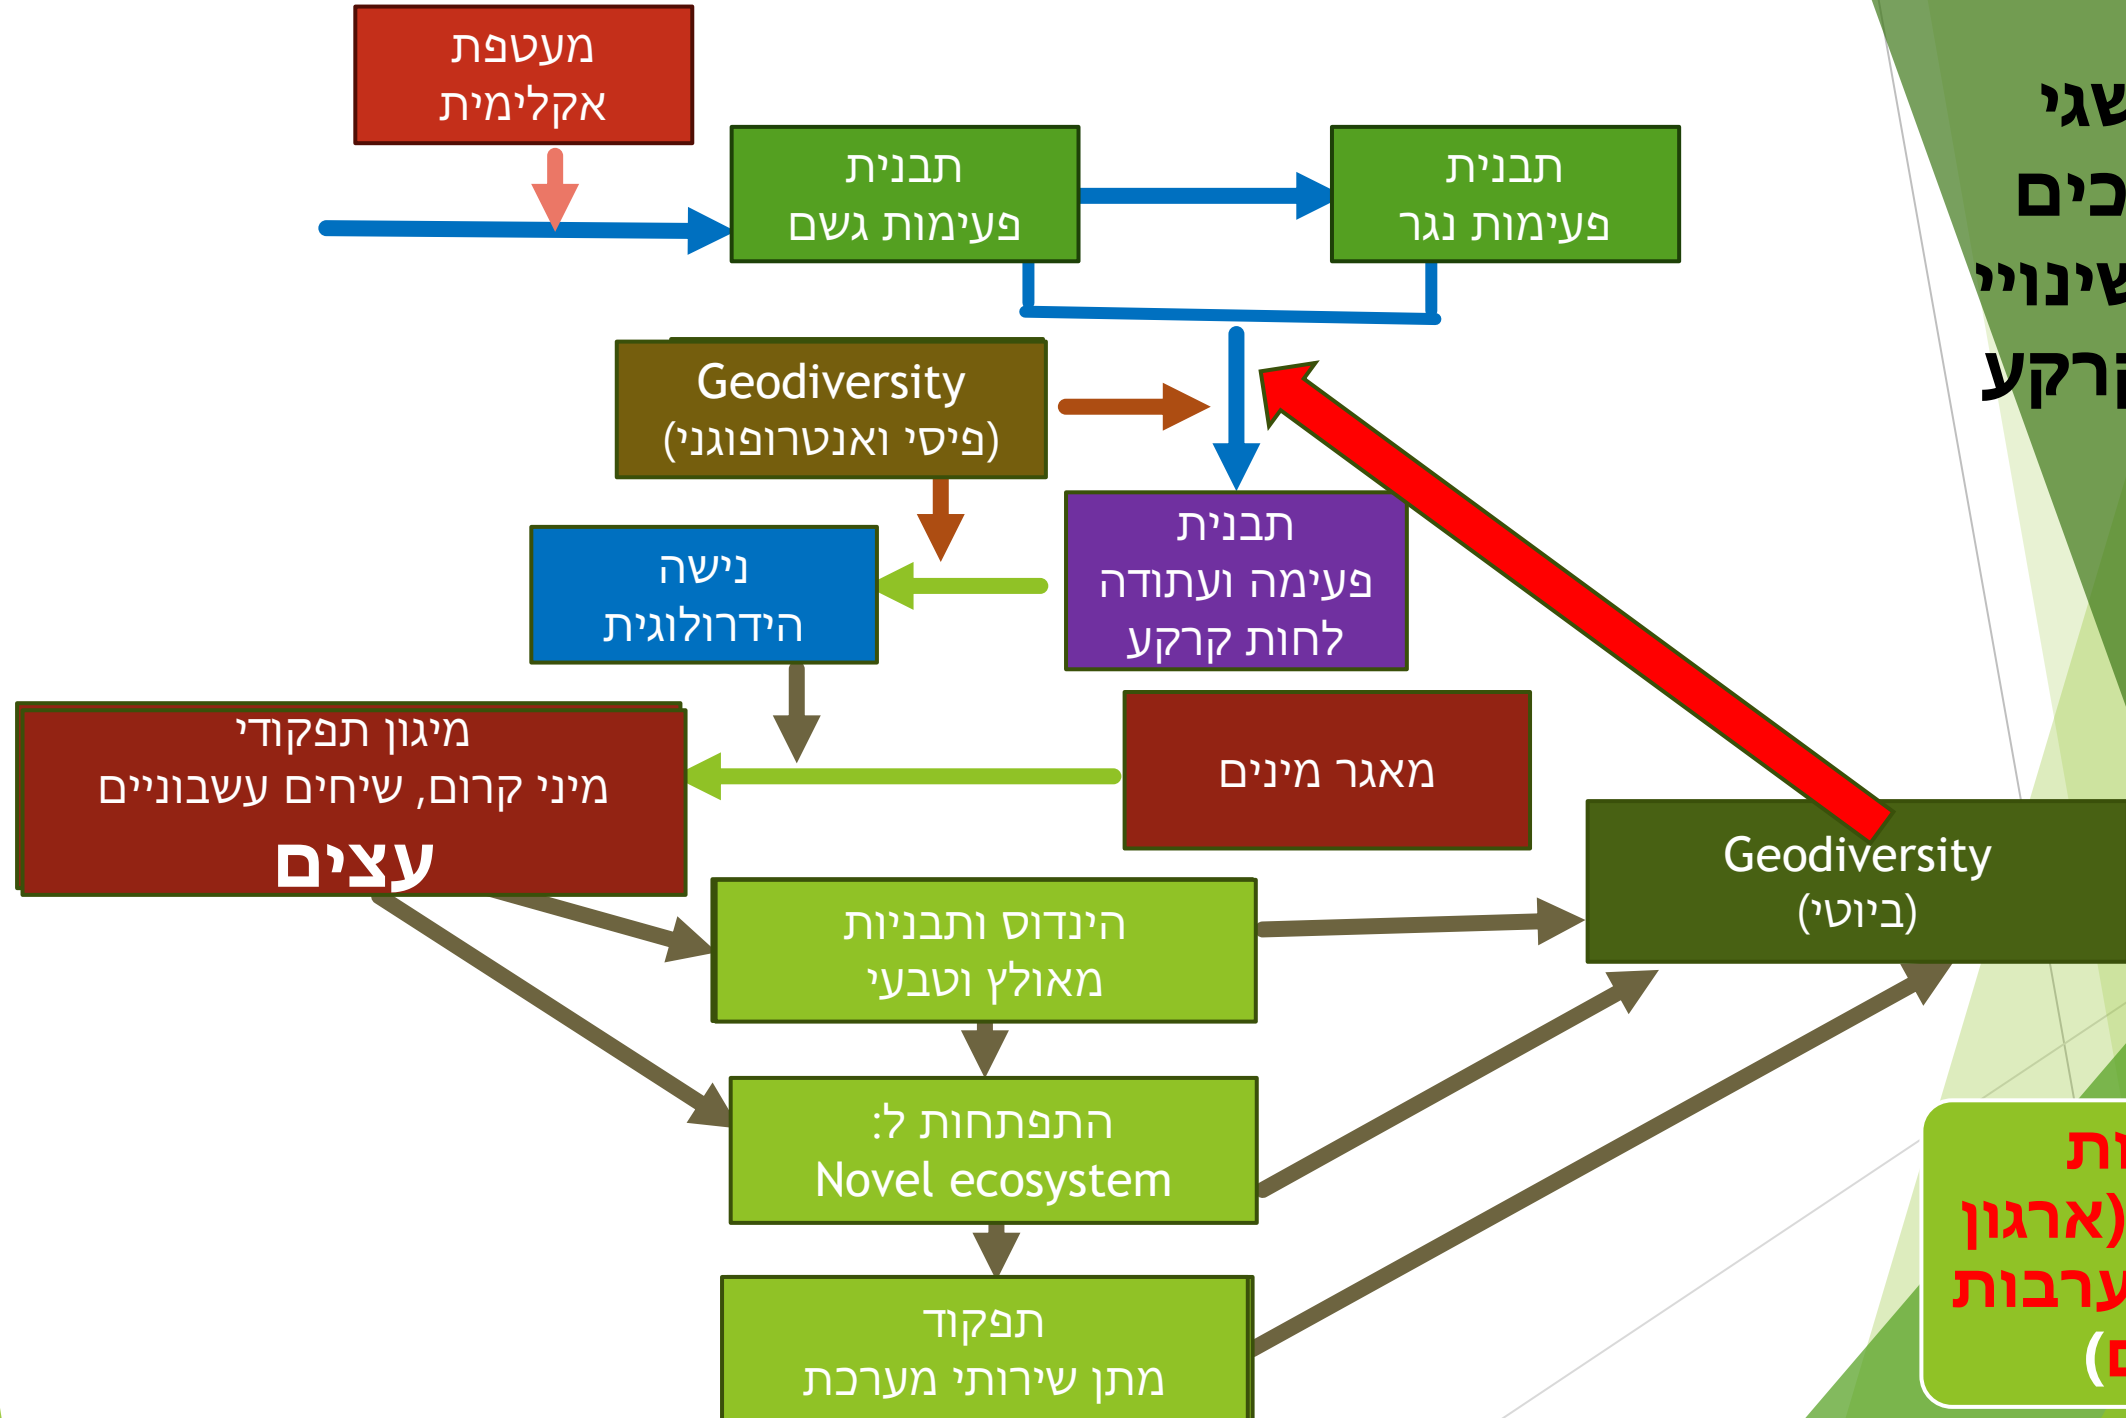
מעטפת אקלימית

תבנית פעימות גשם

תבנית פעימות נגר

Geodiversity (פיסי ואנטרופוגני)

תבנית פעימה ועתודה לחות קרקע

נישה הידרולוגית

מיגון תפקודי מיני קרום, שיחים עשבוניים עצים

מאגר מינים

Geodiversity (ביוטי)

הינדוס ותבניות מאולץ וטבעי

התפתחות ל: Novel ecosystem

תפקוד מתן שירותי מערכת

שגי
כים
שינויי
קרקע

ות
(ארגון
ערבות
(ם